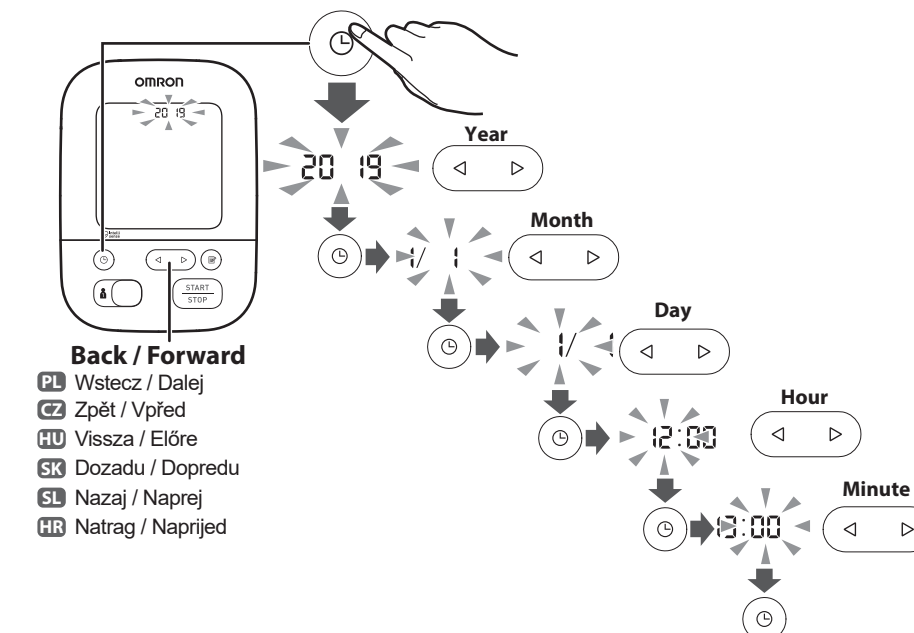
OMRON

20 19

START
STOP

Back / Forward
PL Wstecz / Dalej
CZ Zpět / Vpřed
HU Vissza / Előre
SK Dozadu / Dopredu
SL Nazaj / Naprej
HR Natrag / Naprijed

Year
20 19

Month
1/ 1

Day
1/ 1

Hour
12:00

Minute
12:00